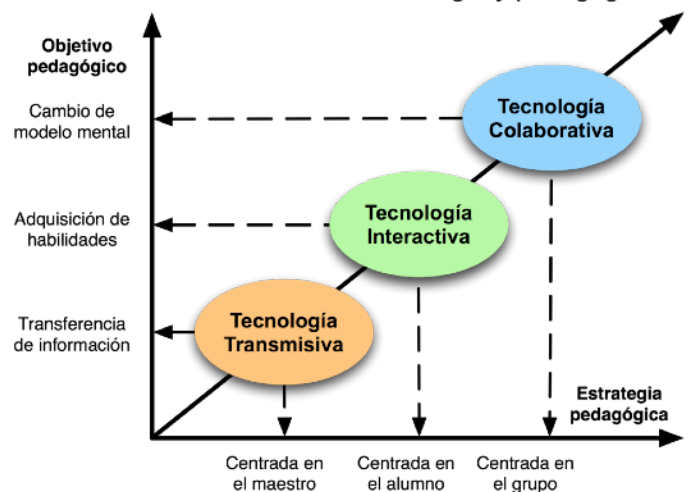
Objetivo pedagógico

Cambio de modelo mental

Adquisición de habilidades

Transferencia de información

Tecnología Colaborativa

Tecnología Interactiva

Tecnología Transmisiva

Estrategia pedagógica

Centrada en el maestro

Centrada en el alumno

Centrada en el grupo